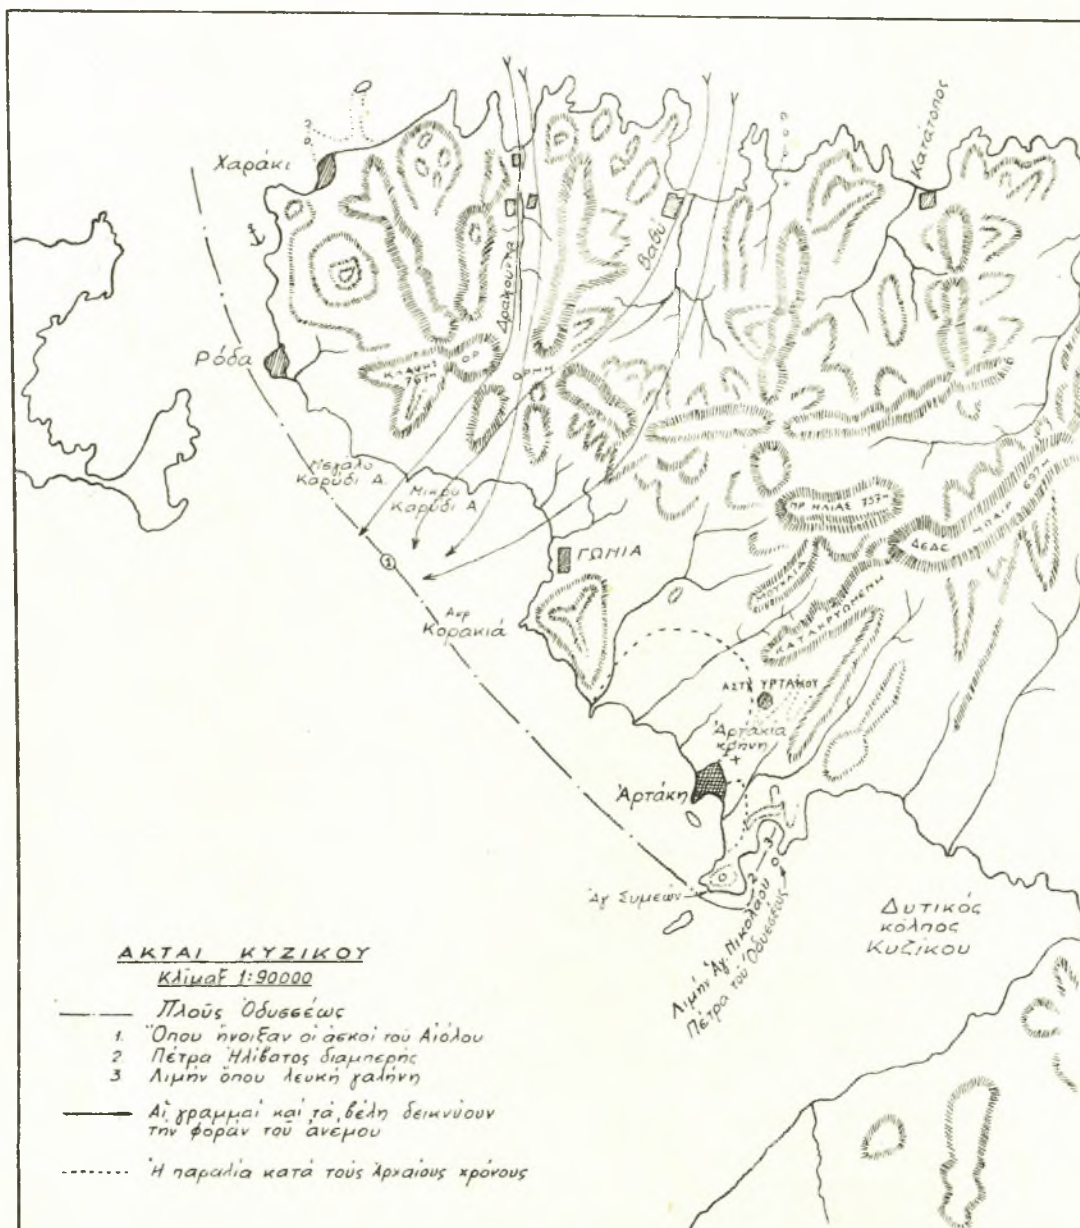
Χαράκι

Κατάποος

Δρακούντα

Βαθύ

Ρόδα

ΚΛΑΔΗΣ 767

ΟΡΜΗ

Μεγάλο Καρύδι Α.

Μικρό Καρύδι Α.

ΓΩΝΙΑ

ΠΡ. ΗΛΙΑΣ 757

ΜΠΑΙΡ 657

ΔΕΔΕ

ΜΟΥΡΑΤΑ

ΚΑΤΑΚΡΥΜΝΗ

Ακρ. Κορακιά

ΑΣΤΥ ΥΡΤΑΚΟΥ

Αρτακία κρήνη

Αρτάκη

Αγ. Συμεών

Λιμήν Αγ. Νικολάου

Πέτρα του Οδυσσέως

Δυτικός κόλπος Κυζίκου

ΑΚΤΑΙ ΚΥΖΙΚΟΥ
Κλίμαξ 1:90000

Πλούς Οδυσσέως
1. Όπου ήνοιξαν οι άσκοί του Αιόλου
2. Πέτρα Ηλίβατος διαμπερής
3. Λιμήν όπου λευκή γαλήνη

Αι γραμμαί και τα βέλη δεικνύουν την φοράν του ανέμου

Η παραλία κατά τους Αρχαίους χρόνους